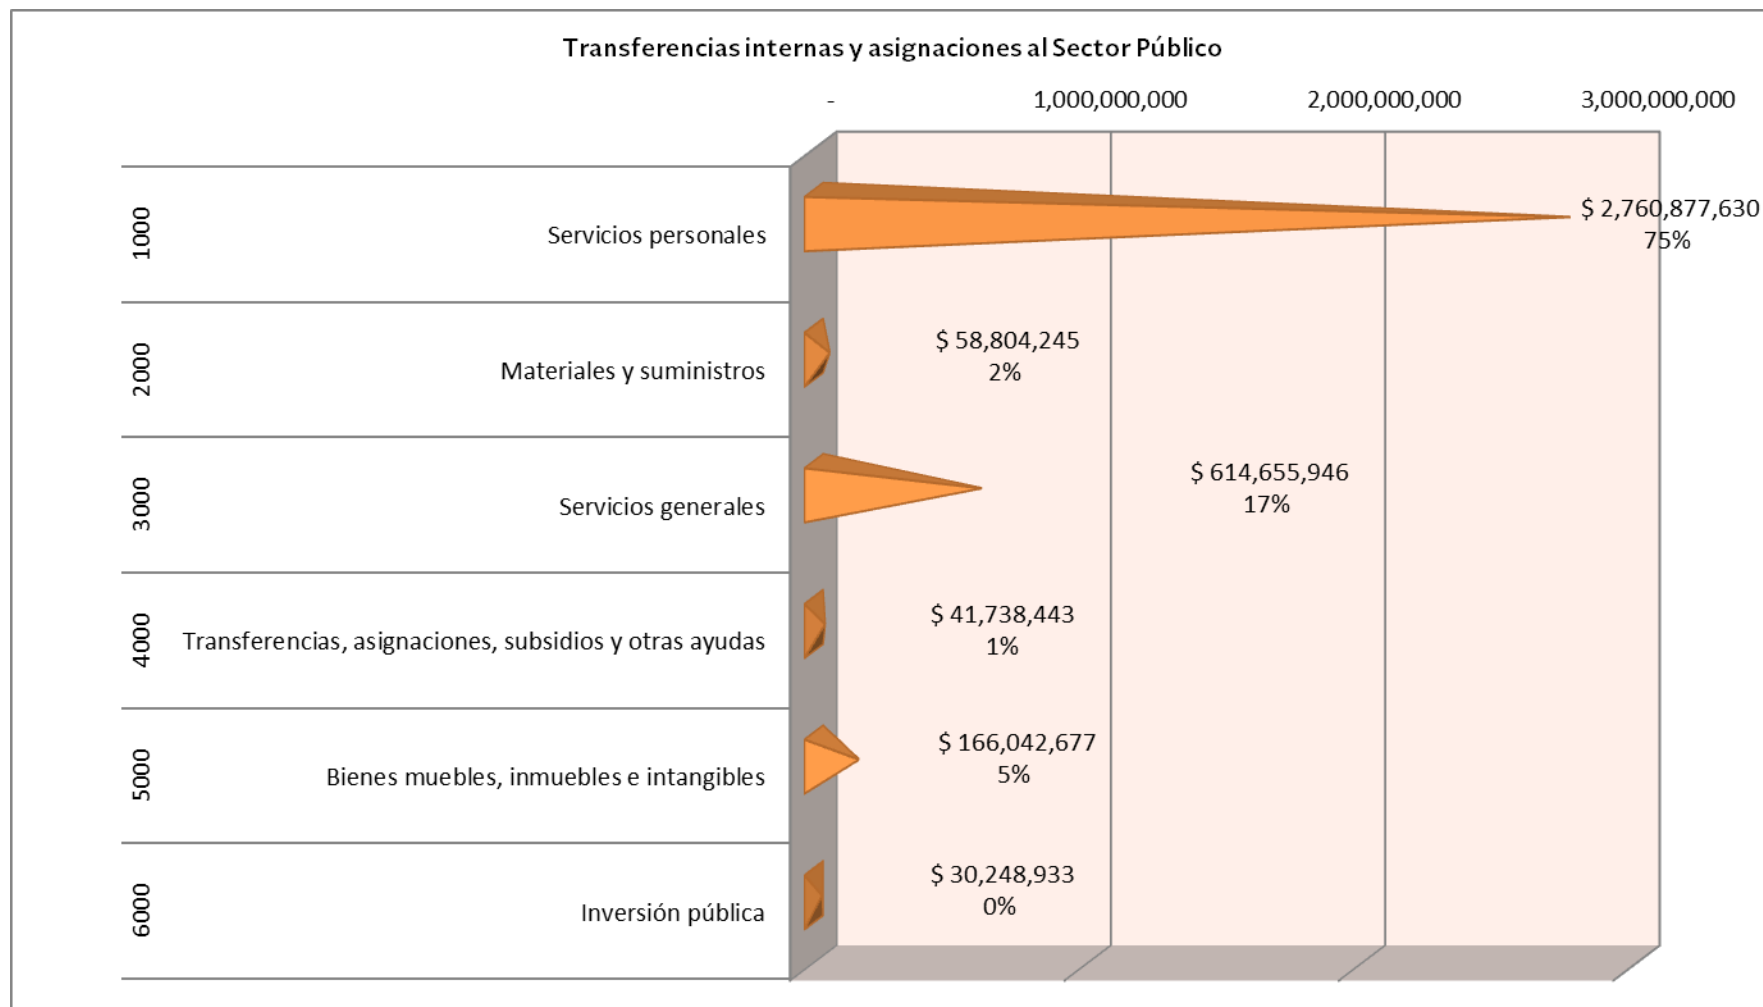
Transferencias internas y asignaciones al Sector Público

-
1,000,000,000
2,000,000,000
3,000,000,000

1000 Servicios personales
$ 2,760,877,630
75%

2000 Materiales y suministros
$ 58,804,245
2%

3000 Servicios generales
$ 614,655,946
17%

4000 Transferencias, asignaciones, subsidios y otras ayudas
$ 41,738,443
1%

5000 Bienes muebles, inmuebles e intangibles
$ 166,042,677
5%

6000 Inversión pública
$ 30,248,933
0%